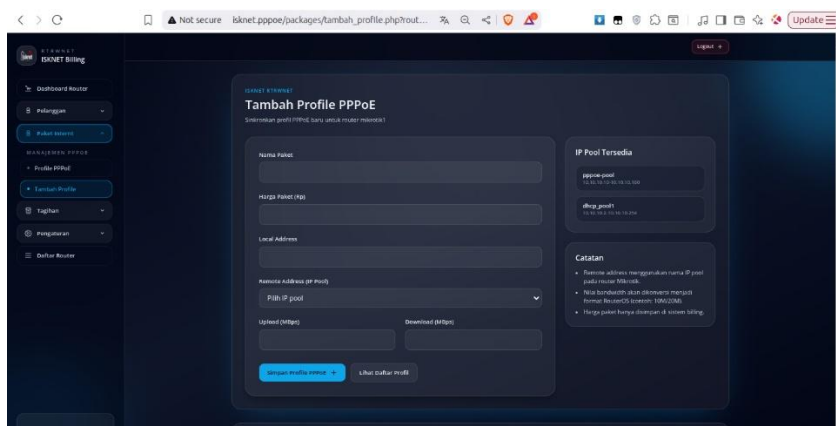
Not secure isknet.pppoe/packages/tambah_profile.php?rout...

Update

ISKNET ISKNET Billing

Logout

Dashboard Router
Pelanggan
Paket Internet
MANAJEMEN PPPOE
Profile PPPoE
Tambah Profile
Tagihan
Pengaturan
Daftar Router

ISKNET ETHERNET
Tambah Profile PPPoE
Sinkronkan profil PPPoE baru untuk router mikrotik1

Nama Paket

Harga Paket (Rp)

Local Address

Remote Address (IP Pool)
Pilih IP pool

Upload (Mbps)
Download (Mbps)

Simpan Profile PPPoE
Lihat Daftar Profil

IP Pool Tersedia
pppoe-pool
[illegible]
dhcp_pool1
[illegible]

Catatan
Remote address menggunakan nama IP pool pada router Mikrotik.
Nilai bandwidth akan dikonversi menjadi format RouterOS (contoh: 10M/20M).
Harga paket hanya disimpan di sistem billing.